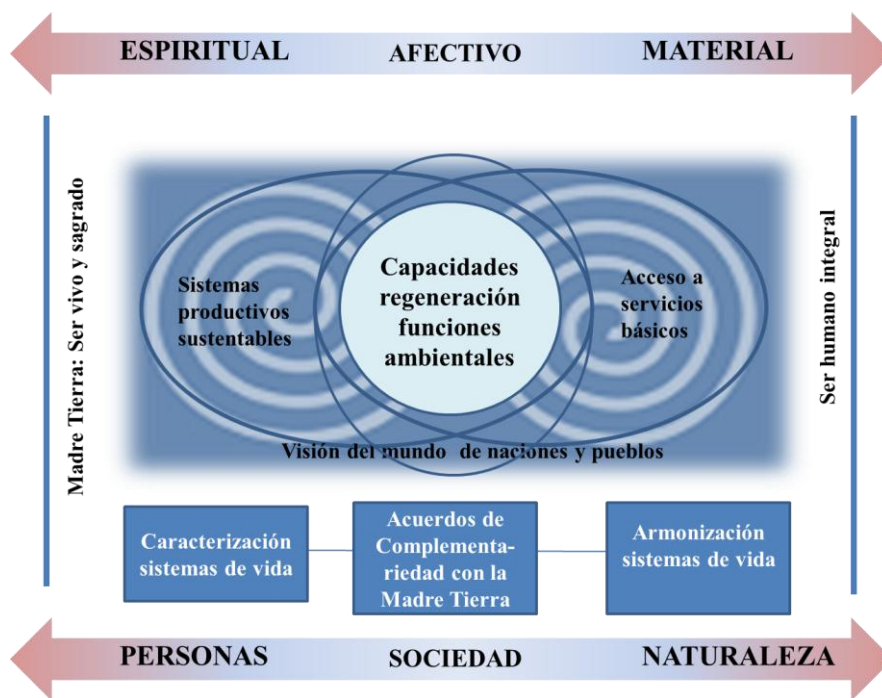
ESPIRITUAL AFECTIVO MATERIAL

Madre Tierra: Ser vivo y sagrado

Sistemas productivos sustentables

Capacidades regeneración funciones ambientales

Acceso a servicios básicos

Visión del mundo de naciones y pueblos

Ser humano integral

Caracterización sistemas de vida

Acuerdos de Complementariedad con la Madre Tierra

Armonización sistemas de vida

PERSONAS SOCIEDAD NATURALEZA